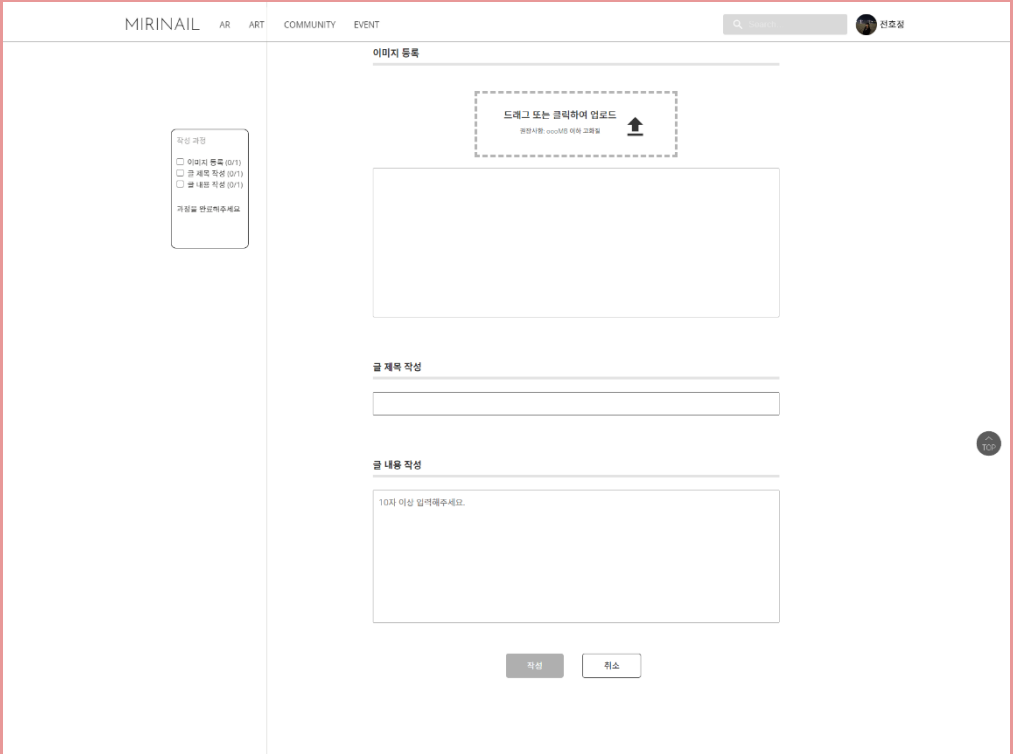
MIRINAIL AR ART COMMUNITY EVENT

Search

선호정

작성 과정

이미지 등록 (0/1)
글 제목 작성 (0/1)
글 내용 작성 (0/1)

과정을 완료해주세요

이미지 등록

드래그 또는 클릭하여 업로드

권장사항: oooMB 이하 고화질

글 제목 작성

글 내용 작성

10자 이상 입력해주세요.

TOP

작성

취소